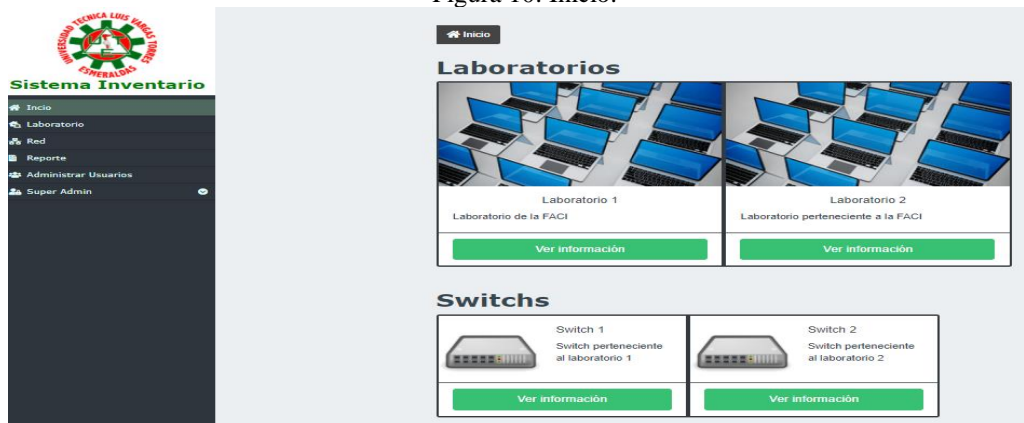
Figura 16. Inicio.

UNIVERSIDAD TECNICA LUIS VARGAS TORRES ESMERALDAS

Sistema Inventario

Inicio
Laboratorio
Red
Reporte
Administrar Usuarios
Super Admin

Inicio

Laboratorios

Laboratorio 1
Laboratorio de la FACI
Ver información

Laboratorio 2
Laboratorio perteneciente a la FACI
Ver información

Switchs

Switch 1
Switch perteneciente al laboratorio 1
Ver información

Switch 2
Switch perteneciente al laboratorio 2
Ver información